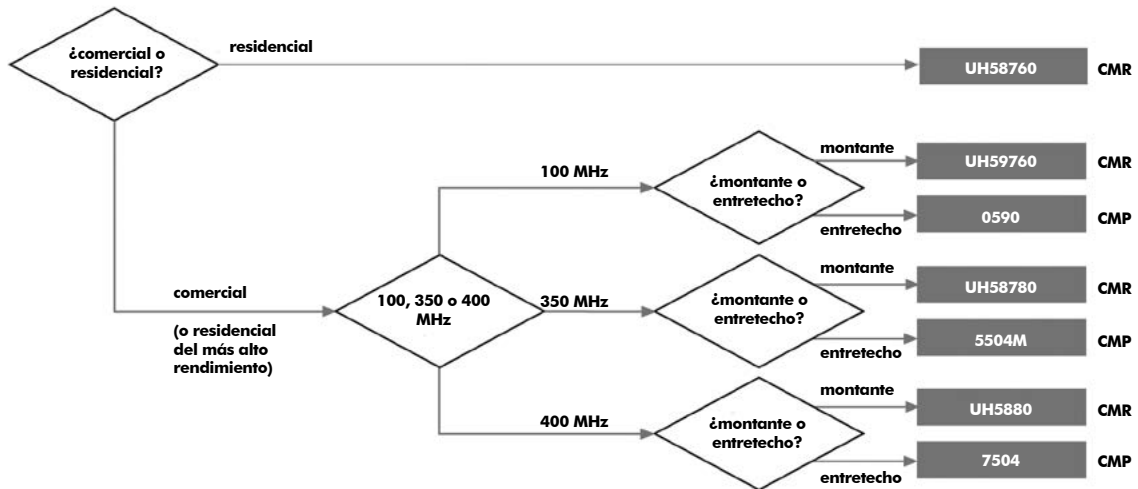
¿comercial o residencial?

residencial

UH58760 CMR

comercial

(o residencial del más alto rendimiento)

100, 350 o 400 MHz

100 MHz

¿montante o entretecho?

montante

UH59760 CMR

entretecho

0590 CMP

350 MHz

¿montante o entretecho?

montante

UH58780 CMR

entretecho

5504M CMP

400 MHz

¿montante o entretecho?

montante

UH5880 CMR

entretecho

7504 CMP